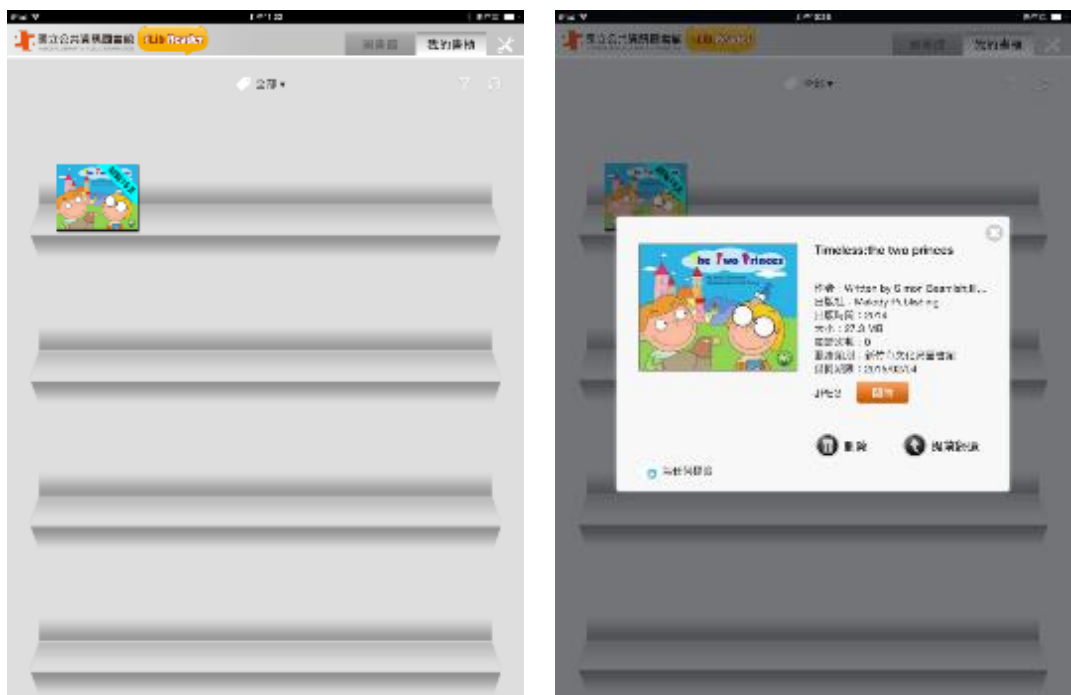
國立公共資訊圖書館 iLib Reader

書展館 我的書櫃

全部

國立公共資訊圖書館 iLib Reader

書展館 我的書櫃

全部

Timeless:the two princes

The Two Princes

作者：Written by Simon Beamish...
出版社：Makety Publishing
出版時間：2014
大小：27.3 MB
借閱次數：0
圖書類別：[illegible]
到期日期：2015/03/14

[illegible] 閱讀

刪除 歸還書籍

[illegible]